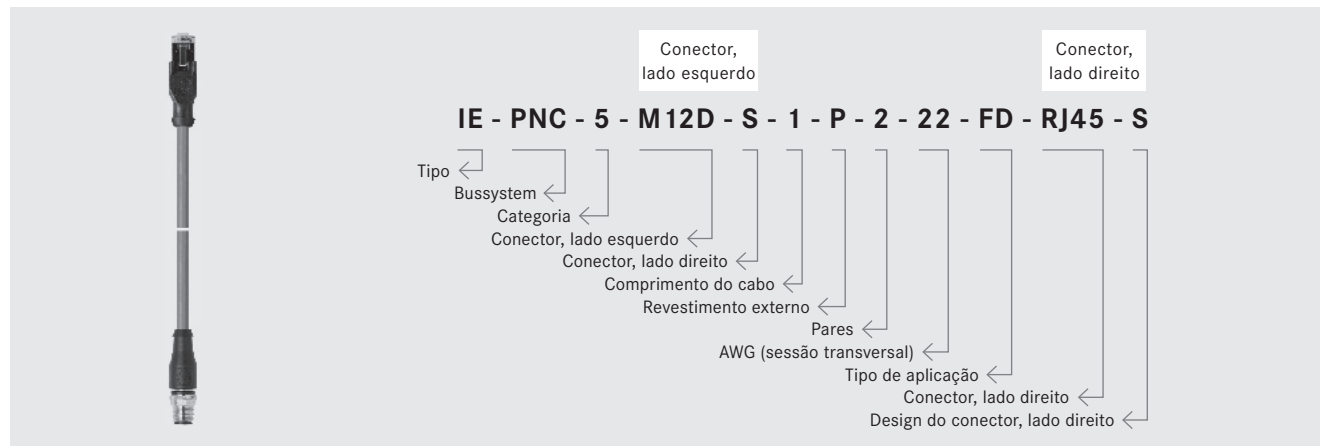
Conector, lado esquerdo

Conector, lado direito

IE - PNC - 5 - M12D - S - 1 - P - 2 - 22 - FD - RJ45 - S

Tipo
Bussystem
Categoria
Conector, lado esquerdo
Conector, lado direito
Comprimento do cabo
Revestimento externo
Pares
AWG (sessão transversal)
Tipo de aplicação
Conector, lado direito
Design do conector, lado direito